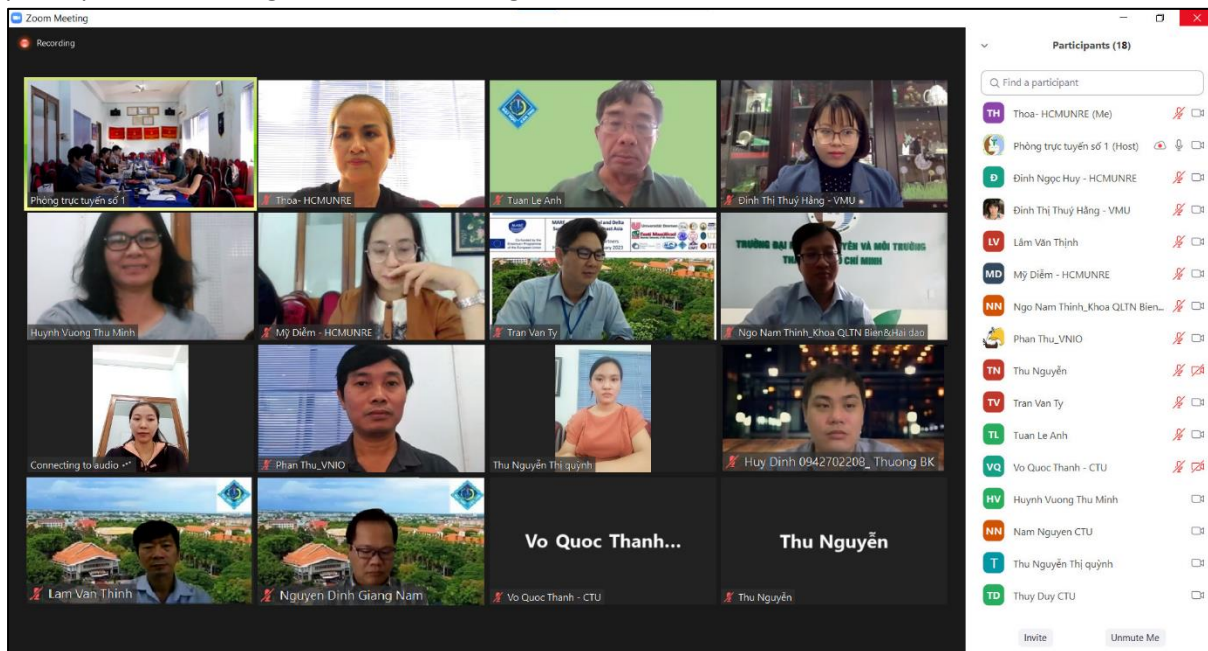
Zoom Meeting

Recording

Phòng trực tuyến số 1

Thoa- HCMUNRE

Tuan Le Anh

Đinh Thị Thuý Hằng - VMU

Huynh Vuong Thu Minh

Mỹ Diễm - HCMUNRE

Tran Van Ty

TRƯỜNG ĐẠI HỌC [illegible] VÀ MÔI TRƯỜNG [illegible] CHÍ MINH

Ngo Nam Thinh_Khoa QLTN Bien&Hai dao

Connecting to audio

Phan Thu_VNIO

Thu Nguyễn Thị quỳnh

Huy Dinh 0942702208_ Thuong BK

Lam Van Thinh

Nguyen Dinh Giang Nam

Vo Quoc Thanh...

Vo Quoc Thanh - CTU

Thu Nguyễn

Thu Nguyễn

Participants (18)

Find a participant

TH Thoa- HCMUNRE (Me)

Phòng trực tuyến số 1 (Host)

Đ Đinh Ngọc Huy - HCMUNRE

Đinh Thị Thuý Hằng - VMU

LV Lâm Văn Thịnh

MD Mỹ Diễm - HCMUNRE

NN Ngo Nam Thinh_Khoa QLTN Bien...

Phan Thu_VNIO

TN Thu Nguyễn

TV Tran Van Ty

TL Tuan Le Anh

VQ Vo Quoc Thanh - CTU

HV Huynh Vuong Thu Minh

NN Nam Nguyen CTU

T Thu Nguyễn Thị quỳnh

TD Thuy Duy CTU

Invite

Unmute Me